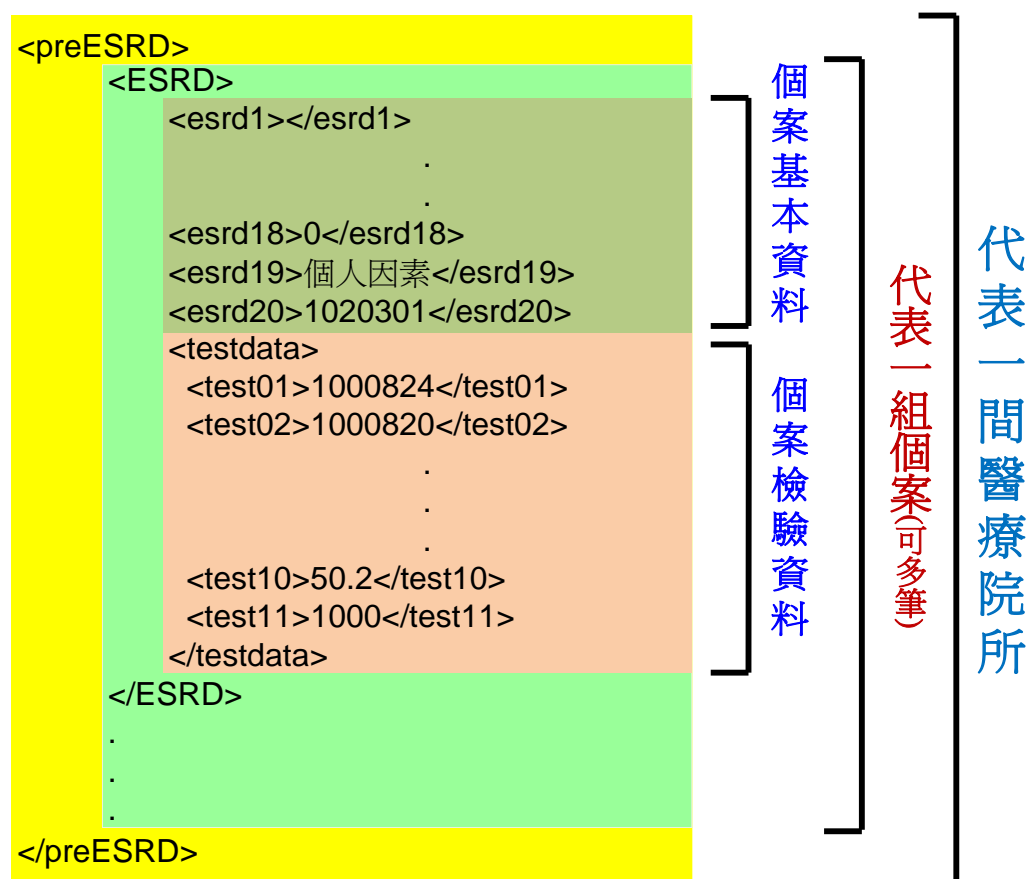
<preESRD>
<ESRD>
<esrd1></esrd1>
.
.
<esrd18>0</esrd18>
<esrd19>個人因素</esrd19>
<esrd20>1020301</esrd20>
<testdata>
<test01>1000824</test01>
<test02>1000820</test02>
.
.
.
<test10>50.2</test10>
<test11>1000</test11>
</testdata>
</ESRD>
.
.
.
</preESRD>

個案基本資料

個案檢驗資料

代表一組個案(可多筆)

代表一間醫療院所